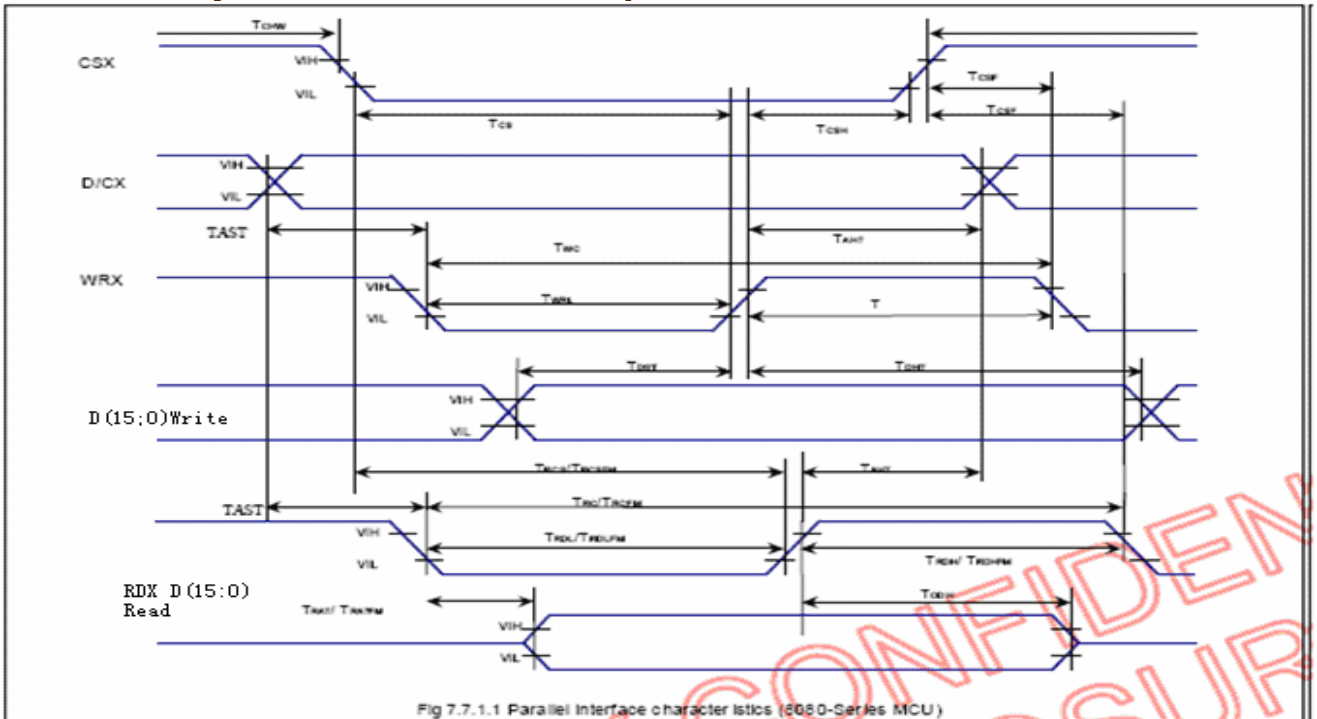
TCHW

CSX

VIH

VIL

TCSF

TCS

TCSH

TCSF

VIH

D/CX

VIL

TAST

TAHT

TWC

WRX

VIH

TWRL

VIL

T

TDST

TDHT

VIH

D(15;0)Write

VIL

TRCS/TRCSFM

TAHT

TAST

TRC/TRCFM

VIH

TRDL/TRDLFM

VIL

TRDH/ TRDHFM

RDX D(15:0)
Read

TODH

TRAT/ TRATFM

VIH

VIL

Fig 7.7.1.1 Parallel interface characteristics (8080-Series MCU)

CONFIDEN

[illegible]GSUR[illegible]